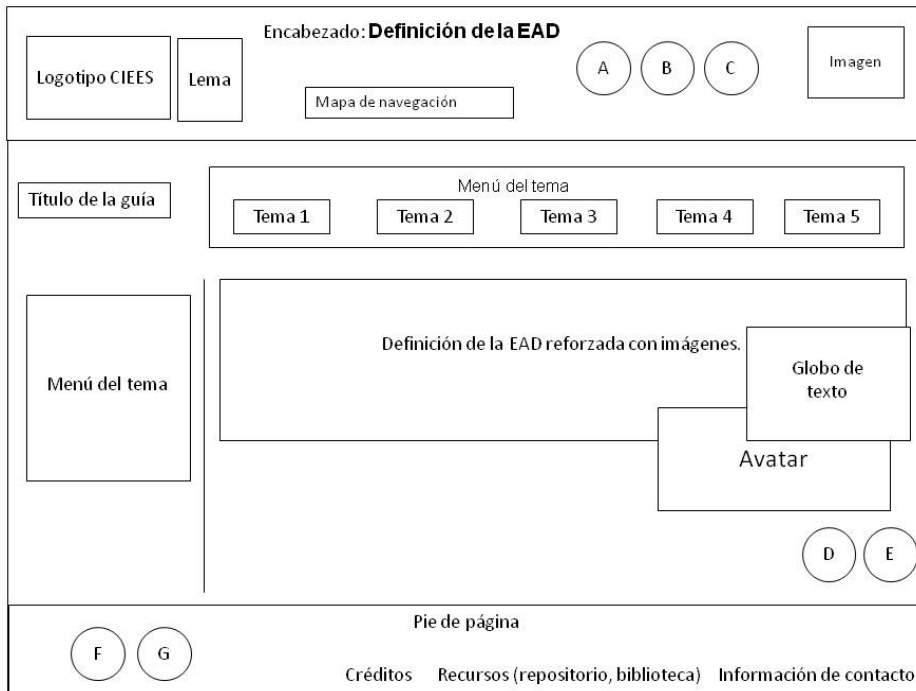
Logotipo CIEES

Lema

Encabezado: **Definición de la EAD**

Mapa de navegación

A

B

C

Imagen

Título de la guía

Menú del tema

Tema 1

Tema 2

Tema 3

Tema 4

Tema 5

Menú del tema

Definición de la EAD reforzada con imágenes.

Globo de texto

Avatar

D

E

Pie de página

F

G

Créditos

Recursos (repositorio, biblioteca)

Información de contacto